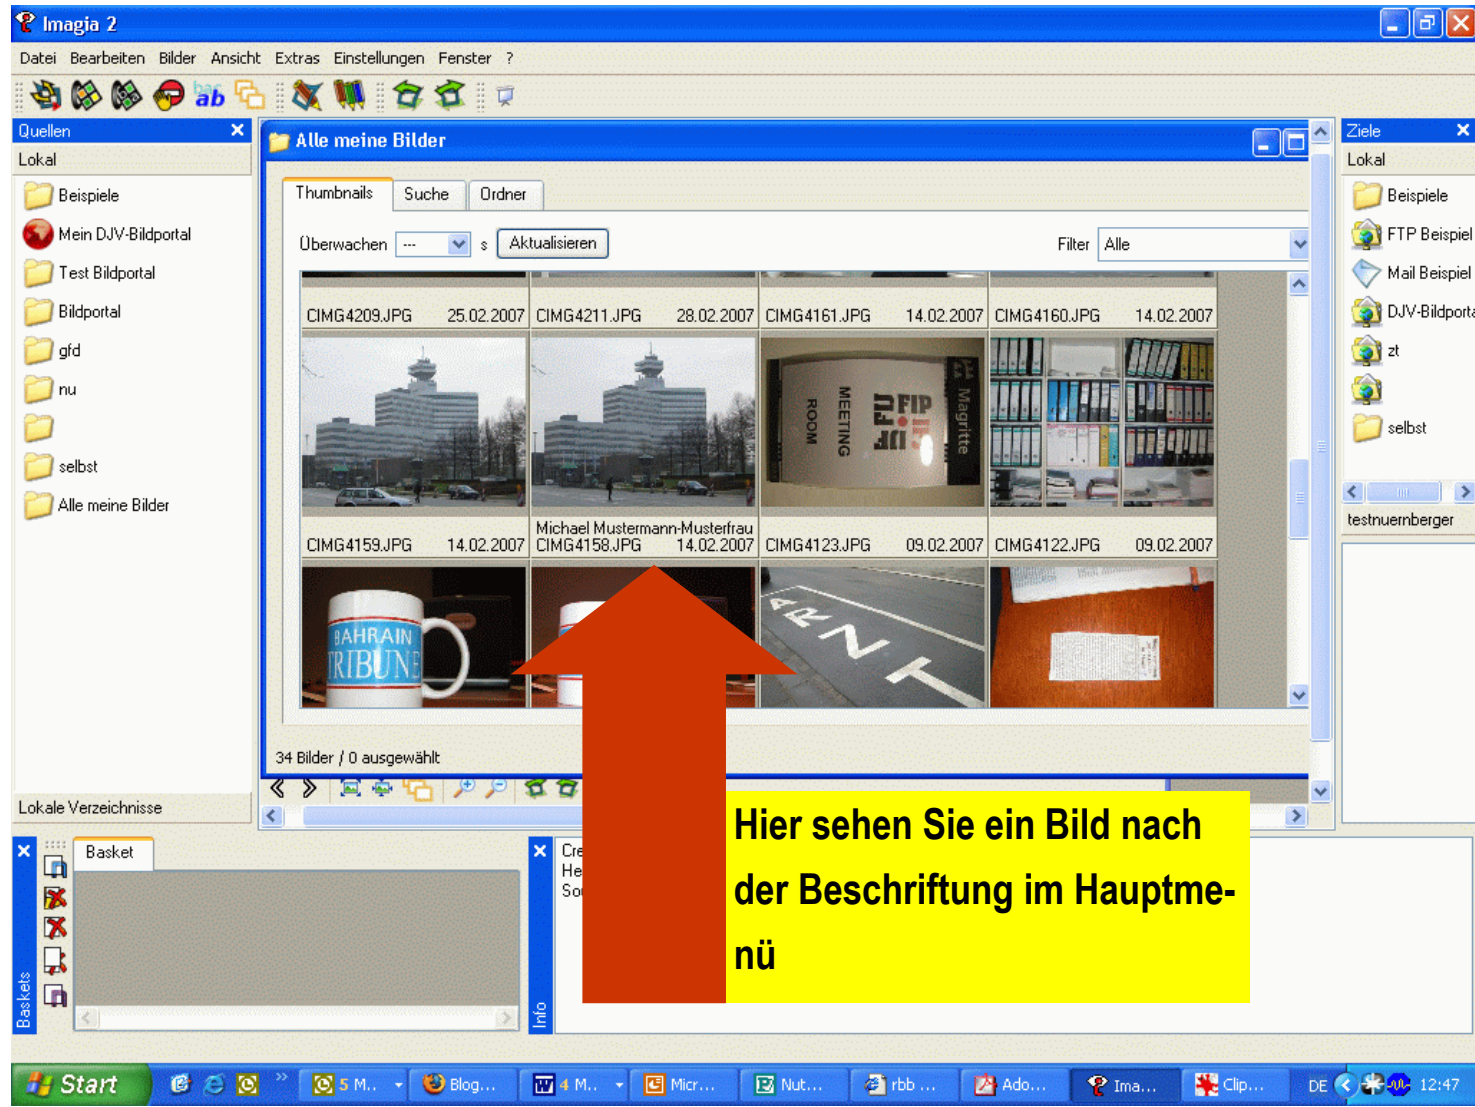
Imagia 2

Datei Bearbeiten Bilder Ansicht Extras Einstellungen Fenster ?

Quellen

Lokal

Beispiele
Mein DJV-Bildportal
Test Bildportal
Bildportal
gfd
nu
selbst
Alle meine Bilder

Lokale Verzeichnisse

Alle meine Bilder

Thumbnails Suche Ordner

Überwachen --- s Aktualisieren Filter Alle

CIMG4209.JPG 25.02.2007 CIMG4211.JPG 28.02.2007 CIMG4161.JPG 14.02.2007 CIMG4160.JPG 14.02.2007

CIMG4159.JPG 14.02.2007 Michael Mustermann-Musterfrau CIMG4158.JPG 14.02.2007 CIMG4123.JPG 09.02.2007 CIMG4122.JPG 09.02.2007

34 Bilder / 0 ausgewählt

Ziele

Lokal

Beispiele
FTP Beispiel
Mail Beispiel
DJV-Bildporta
zt
selbst

testnuernberger

Basket

Baskets

Cre
He
So

Info

Hier sehen Sie ein Bild nach der Beschriftung im Hauptmenü

Start 5 M... Blog... 4 M... Micr... Nut... rbb ... Ado... Ima... Clip... DE 12:47